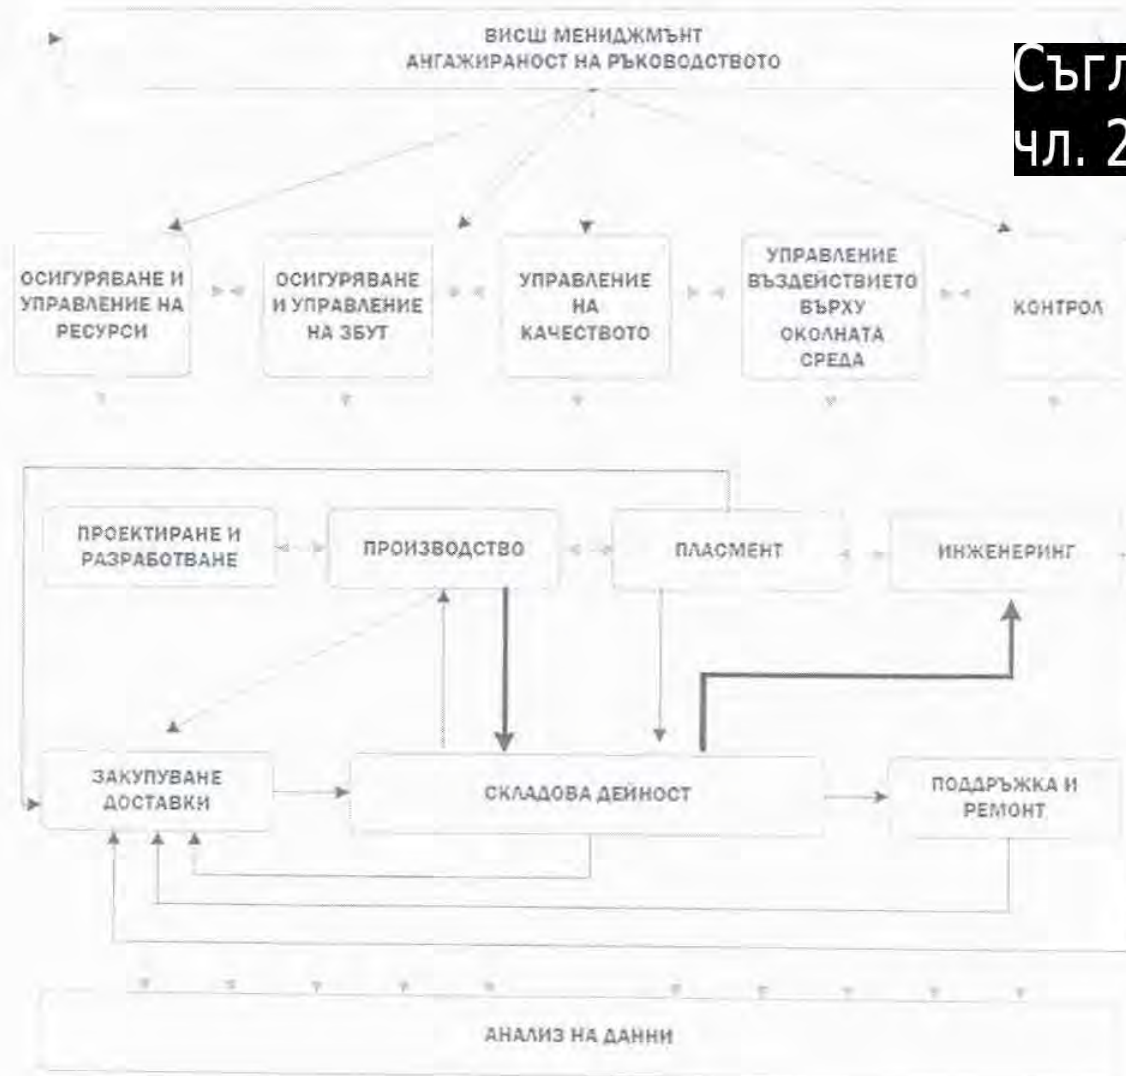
ВИСШ МЕНИДЖМЪНТ
АНГАЖИРАНОСТ НА РЪКОВОДСТВОТО

Съгл
чл. 2

ОСИГУРЯВАНЕ И УПРАВЛЕНИЕ НА РЕСУРСИ

ОСИГУРЯВАНЕ И УПРАВЛЕНИЕ НА ЗБУТ

УПРАВЛЕНИЕ НА КАЧЕСТВОТО

УПРАВЛЕНИЕ ВЪЗДЕЙСТВИЕТО ВЪРХУ ОКОЛНАТА СРЕДА

КОНТРОЛ

ПРОЕКТИРАНЕ И РАЗРАБОТВАНЕ

ПРОИЗВОДСТВО

ПЛАСМЕНТ

ИНЖЕНЕРИНГ

ЗАКУПУВАНЕ ДОСТАВКИ

СКЛАДОВА ДЕЙНОСТ

ПОДДРЪЖКА И РЕМОНТ

АНАЛИЗ НА ДАННИ